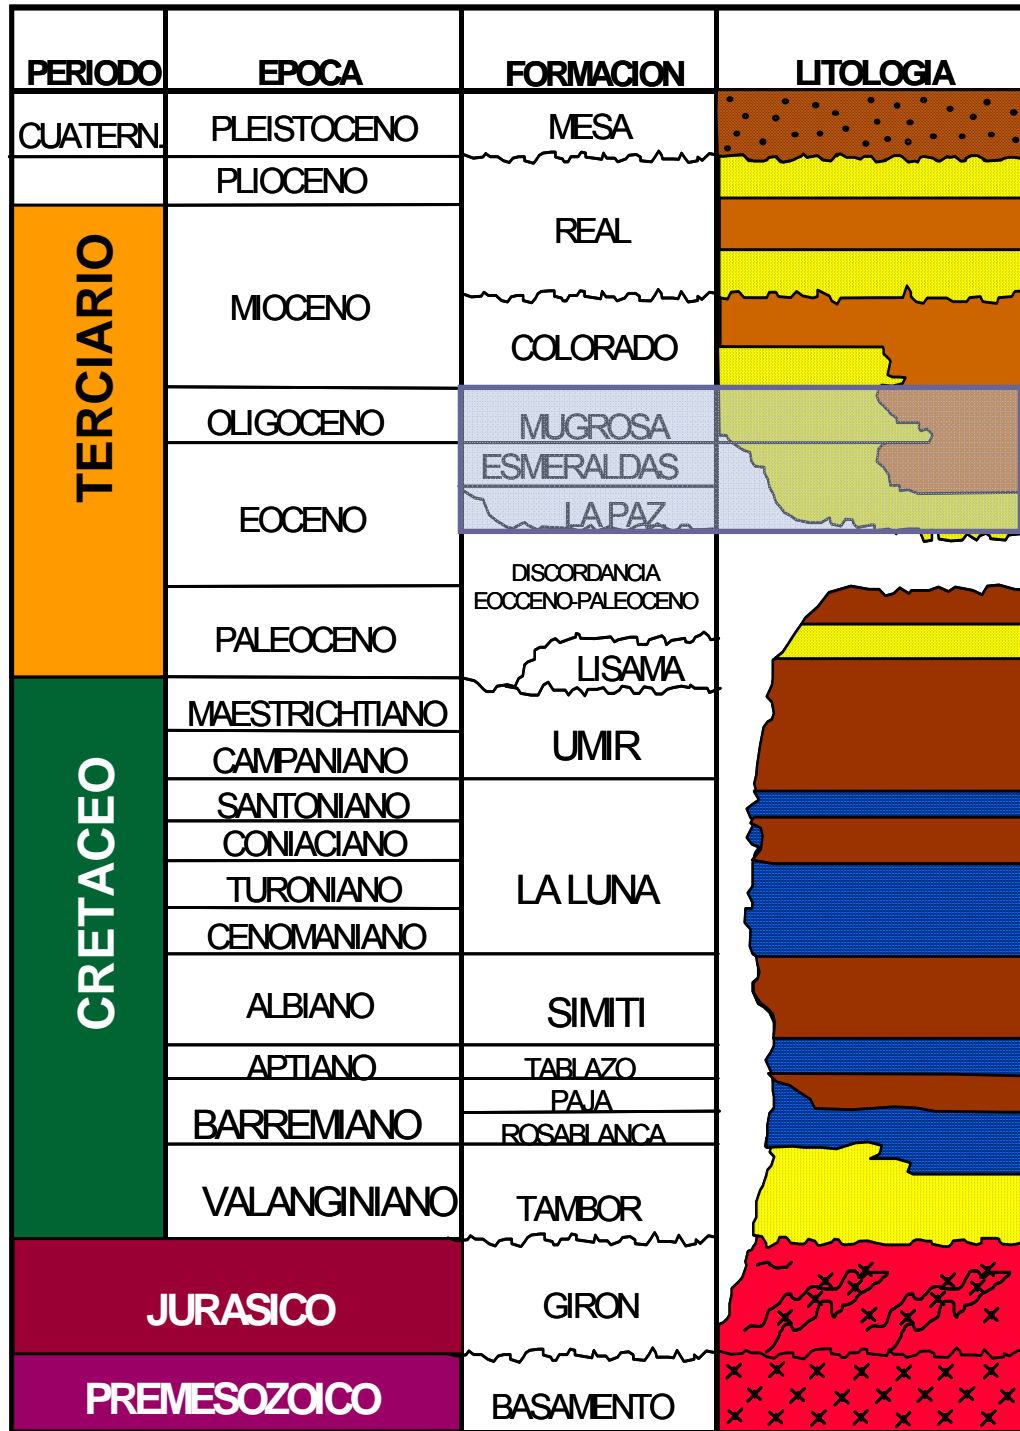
| PERIODO | EPOCA | FORMACION | LITOLOGIA |
|---|---|---|---|
| CUATERN. | PLEISTOCENO | MESA | |
| | PLIOCENO | REAL | |
| TERCIARIO | MIOCENO | REAL | |
| | | COLORADO | |
| | OLIGOCENO | MUGROSA | |
| | EOCENO | ESMERALDAS | |
| | | LA PAZ | |
| | | DISCORDANCIA EOCCENO-PALEOCENO | |
| | PALEOCENO | LISAMA | |
| CRETACEO | MAESTRICHTIANO | UMIR | |
| | CAMPANIANO | | |
| | SANTONIANO | LA LUNA | |
| | CONIACIANO | | |
| | TURONIANO | | |
| | CENOMANIANO | | |
| | ALBIANO | SIMITI | |
| | APTIANO | TABLAZO | |
| | BARREMIANO | PAJA | |
| | | ROSABLANCA | |
| | VALANGINIANO | TAMBOR | |
| JURASICO | | GIRON | |
| PREMESOZOICO | | BASAMENTO | |